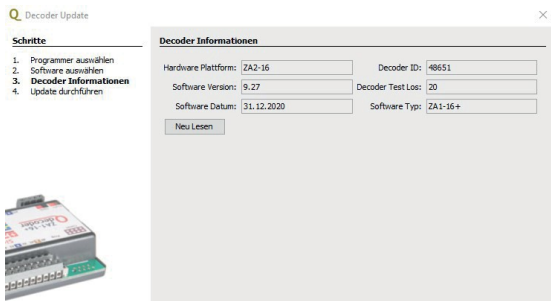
Q Decoder Update

Schritte

1. Programmer auswählen
2. Software auswählen
3. Decoder Informationen
4. Update durchführen

Decoder Informationen

Hardware Plattform: ZA2-16
Decoder ID: 48651
Software Version: 9.27
Decoder Test Los: 20
Software Datum: 31.12.2020
Software Typ: ZA1-16+

Neu Lesen